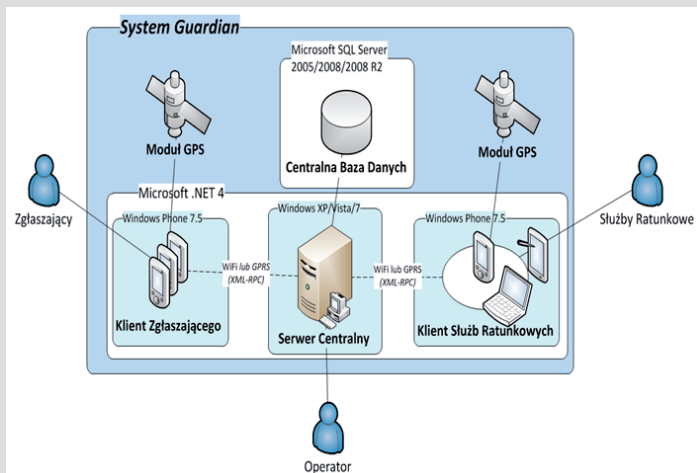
System Guardian

Microsoft SQL Server 2005/2008/2008 R2

Moduł GPS

Centralna Baza Danych

Moduł GPS

Zgłaszający

Microsoft .NET 4

Służby Ratunkowe

Windows Phone 7.5

Windows XP/Vista/7

Windows Phone 7.5

WiFi lub GPRS (XML-RPC)

WiFi lub GPRS (XML-RPC)

Klient Zgłaszającego

Serwer Centralny

Klient Służb Ratunkowych

Operator